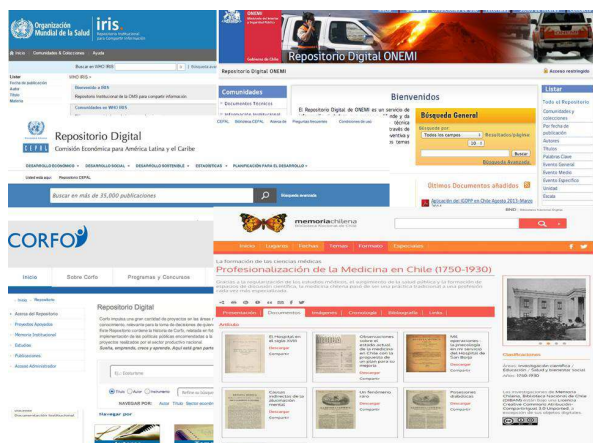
Organización Mundial de la Salud

iris
Repositorio Institucional para Compartir Información

Inicio  Comunidades & Colecciones  Ayuda

Buscar en WHO IRIS

Listar
Fecha de publicación
Autor
Título
Materia

WHO IRIS

Bienvenido a IRIS
Repositorio Institucional de la OMS para compartir información

Comunidades en WHO IRIS

Gobierno de Chile

Repositorio Digital ONEMI

Repositorio Digital ONEMI

Acceso restringido

Comunidades
Documentos Técnicos

Bienvenidos

El Repositorio Digital de ONEMI es un servicio de

Búsqueda General

Buscar por:
Todos los campos
Resultados/páginas
Buscar
Búsqueda Avanzada

Listar
Todo el Repositorio
Comunidades y colecciones
Por fecha de publicación
Autores
Títulos
Palabras Clave
Evento General
Evento Medio
Evento Específico
Unidad
Escala

CEPAL
Repositorio Digital
Comisión Económica para América Latina y el Caribe

Biblioteca CEPAL  Acerca de  Preguntas frecuentes  Contáctenos

DESARROLLO ECONÓMICO  DESARROLLO SOCIAL  DESARROLLO SOSTENIBLE  ESTADÍSTICAS  PLANIFICACIÓN PARA EL DESARROLLO

Usted está aquí: Repositorio CEPAL

Buscar en más de 35,000 publicaciones

Búsqueda avanzada

Últimos Documentos añadidos

Aplicación del IDPP en Chile Agosto 2013- Marzo

CORFO

Inicio  Sobre Corfo  Programas y Concursos

Inicio  Repositorio

Acerca del Repositorio
Proyectos Apoyados
Memoria Institucional
Estudios
Publicaciones
Acceso Administrador

Repositorio Digital

Corfo impulsa una gran cantidad de proyectos en las áreas de conocimiento, relevante para la toma de decisiones de quienes forman... El Repositorio contiene la historia de Corfo, relatada en... implementación de las políticas públicas encomendadas a la... proyectos realizados por el sector productivo nacional... ¡Sueña, emprende, crece y aprende. Aquí está gran parte...

Título  Autor  Institución

Navegar por

Título  Autor  Título  Sector económico

memoriachilena
Biblioteca Nacional de Chile

Inicio  Lugares  Fechas  Temas  Formatos  Especiales

La formación de las ciencias médicas
Profesionalización de la Medicina en Chile (1750-1930)

Presentación  Documentos  Imágenes  Cronología  Bibliografía  Links

Artículo

El Hospital en el siglo XVIII
Descargar
Compartir

Observaciones sobre el estado actual de la medicina en Chile con la propuesta de un plan para su mejora
Descargar
Compartir

Mis apariciones a la psicología en el servicio del Hospital de San Borja
Descargar
Compartir

Causas indirectas de la disminución mental
Descargar
Compartir

Un Seminario, 1906
Descargar
Compartir

Proyecciones diabólicas
Descargar
Compartir

Clasificaciones

Las investigaciones de Memoria Chilena, Biblioteca Nacional de Chile (DIBAM) están bajo una Licencia Creative Commons Atribución-Compartirigual 3.0 Unported.